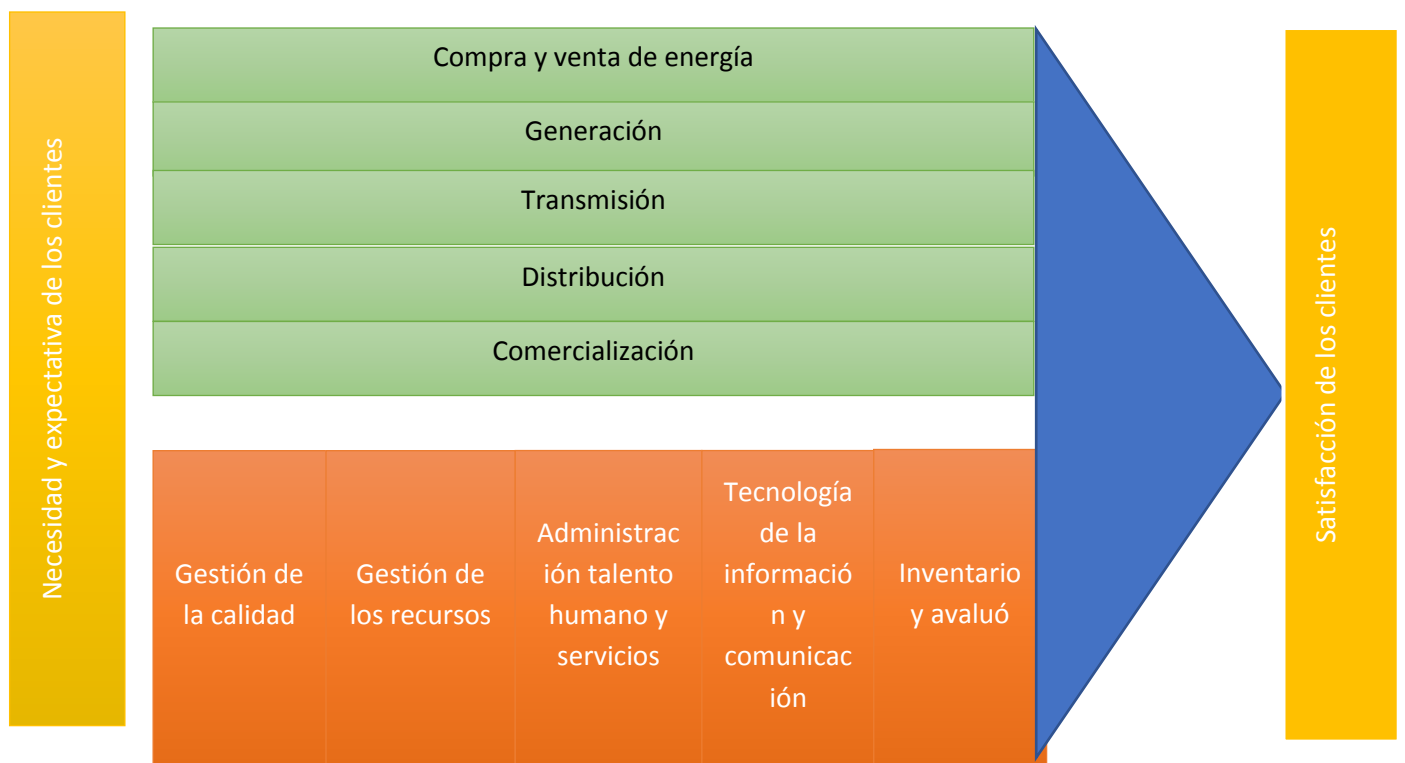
Necesidad y expectativa de los clientes

Compra y venta de energía

Generación

Transmisión

Distribución

Comercialización

Gestión de la calidad

Gestión de los recursos

Administración talento humano y servicios

Tecnología de la información y comunicación

Inventario y avaluó

Satisfacción de los clientes